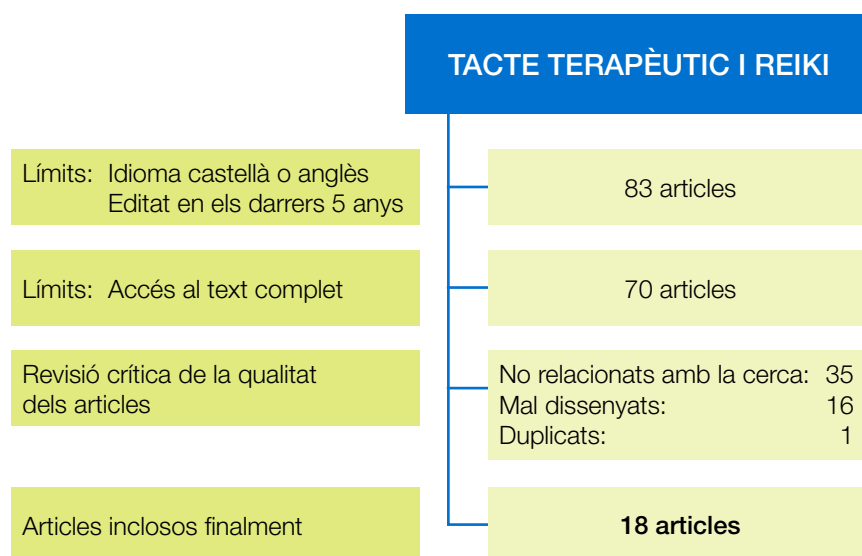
TACTE TERAPÈUTIC I REIKI

Límits: Idioma castellà o anglès
Editat en els darrers 5 anys

83 articles

Límits: Accés al text complet

70 articles

Revisió crítica de la qualitat dels articles

No relacionats amb la cerca: 35
Mal dissenyats: 16
Duplicats: 1

Articles inclosos finalment

18 articles